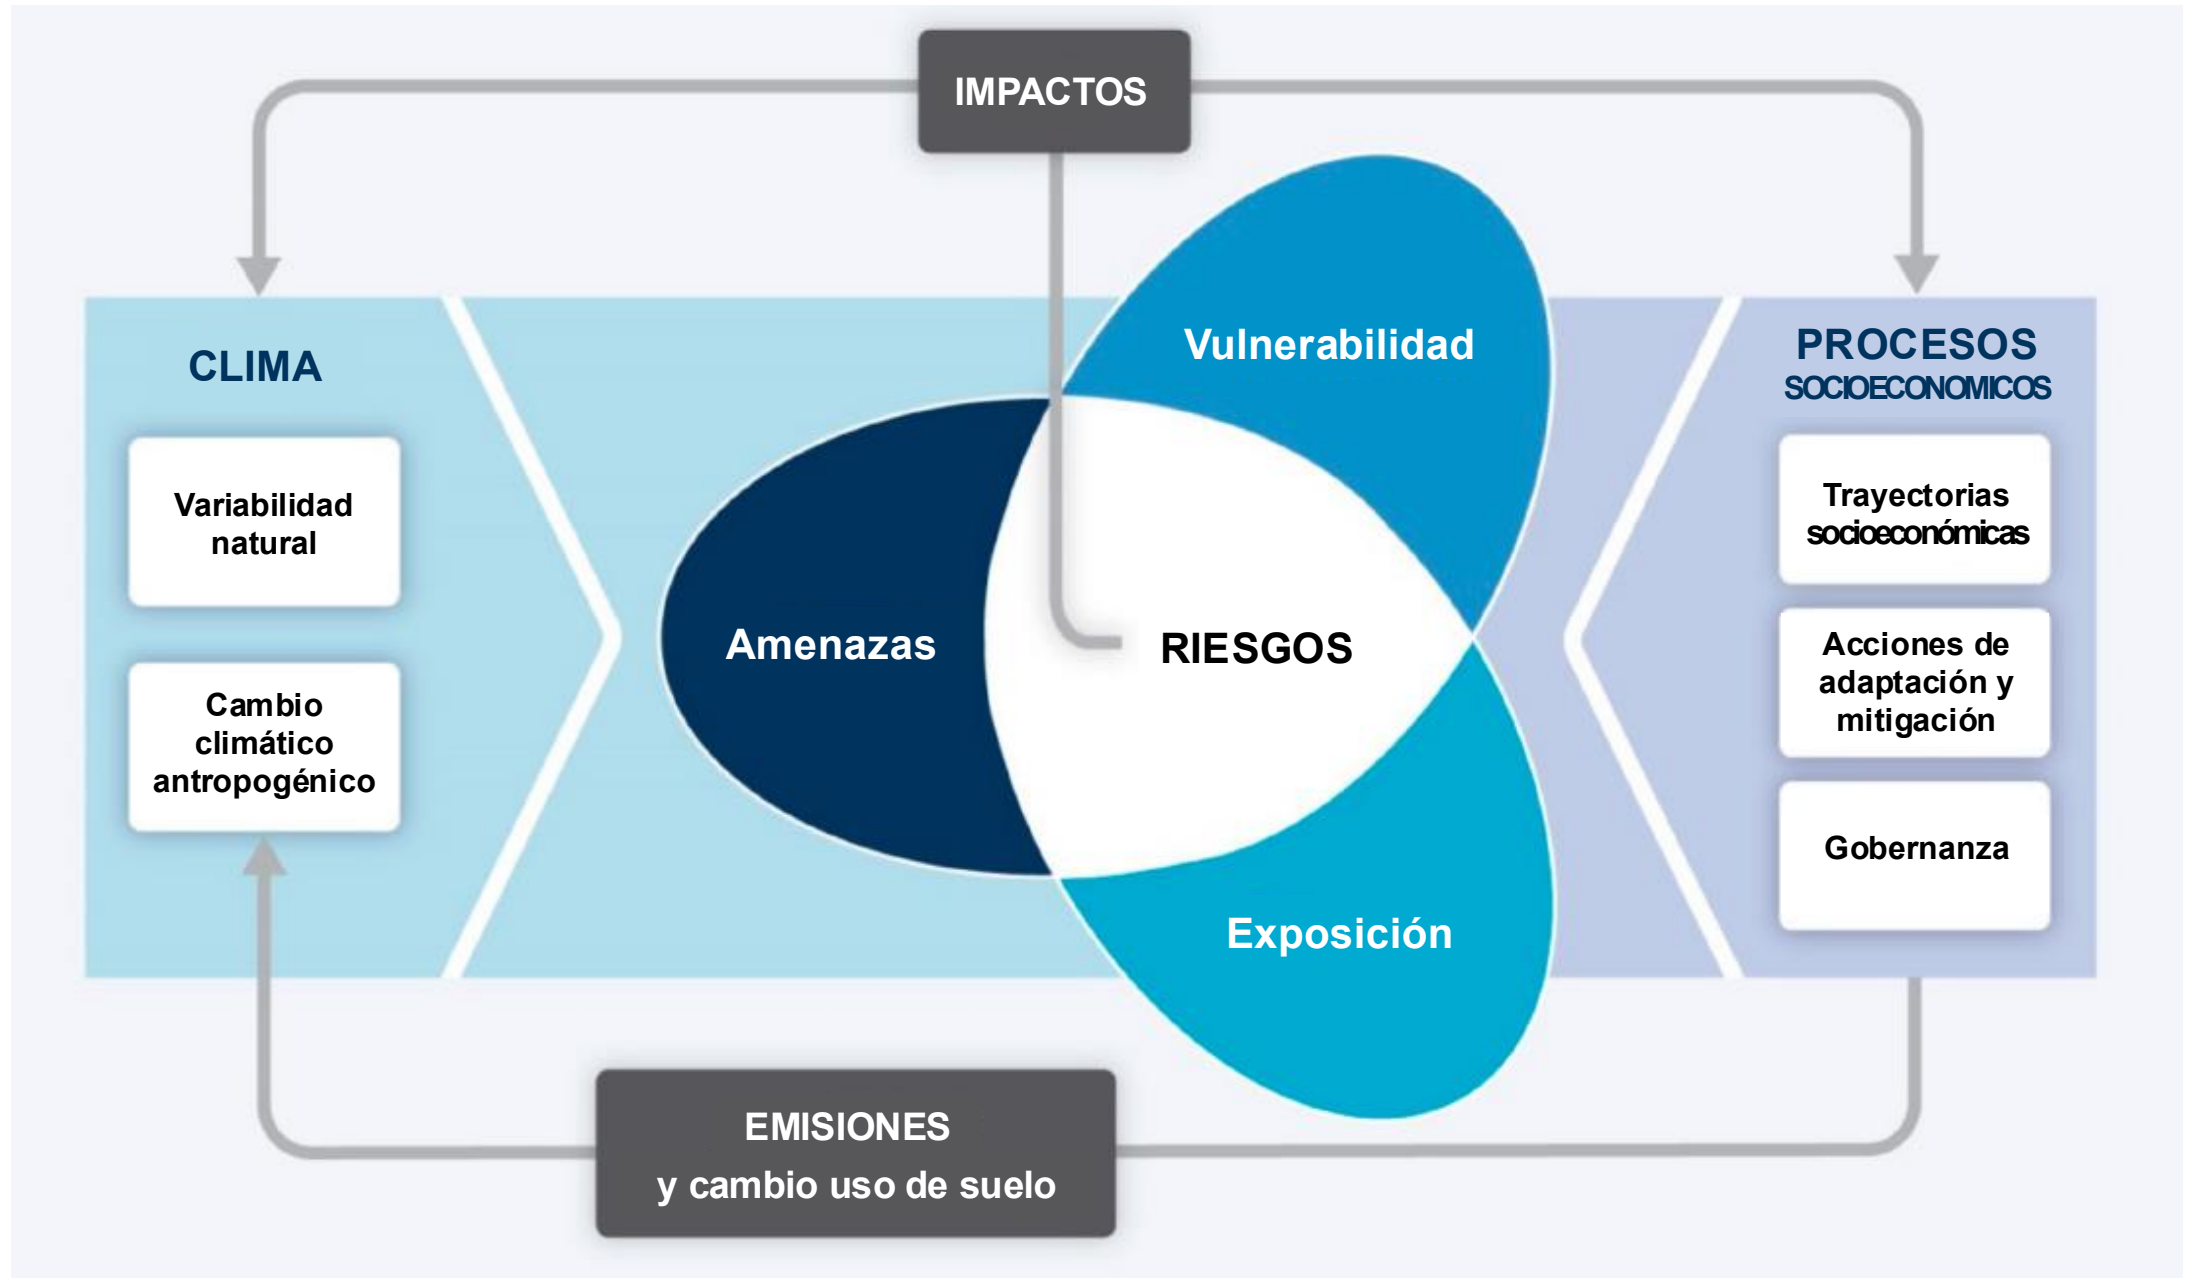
IMPACTOS

CLIMA

Variabilidad natural

Cambio climático antropogénico

Vulnerabilidad

Amenazas

RIESGOS

Exposición

PROCESOS SOCIOECONOMICOS

Trayectorias socioeconómicas

Acciones de adaptación y mitigación

Gobernanza

EMISIONES
y cambio uso de suelo